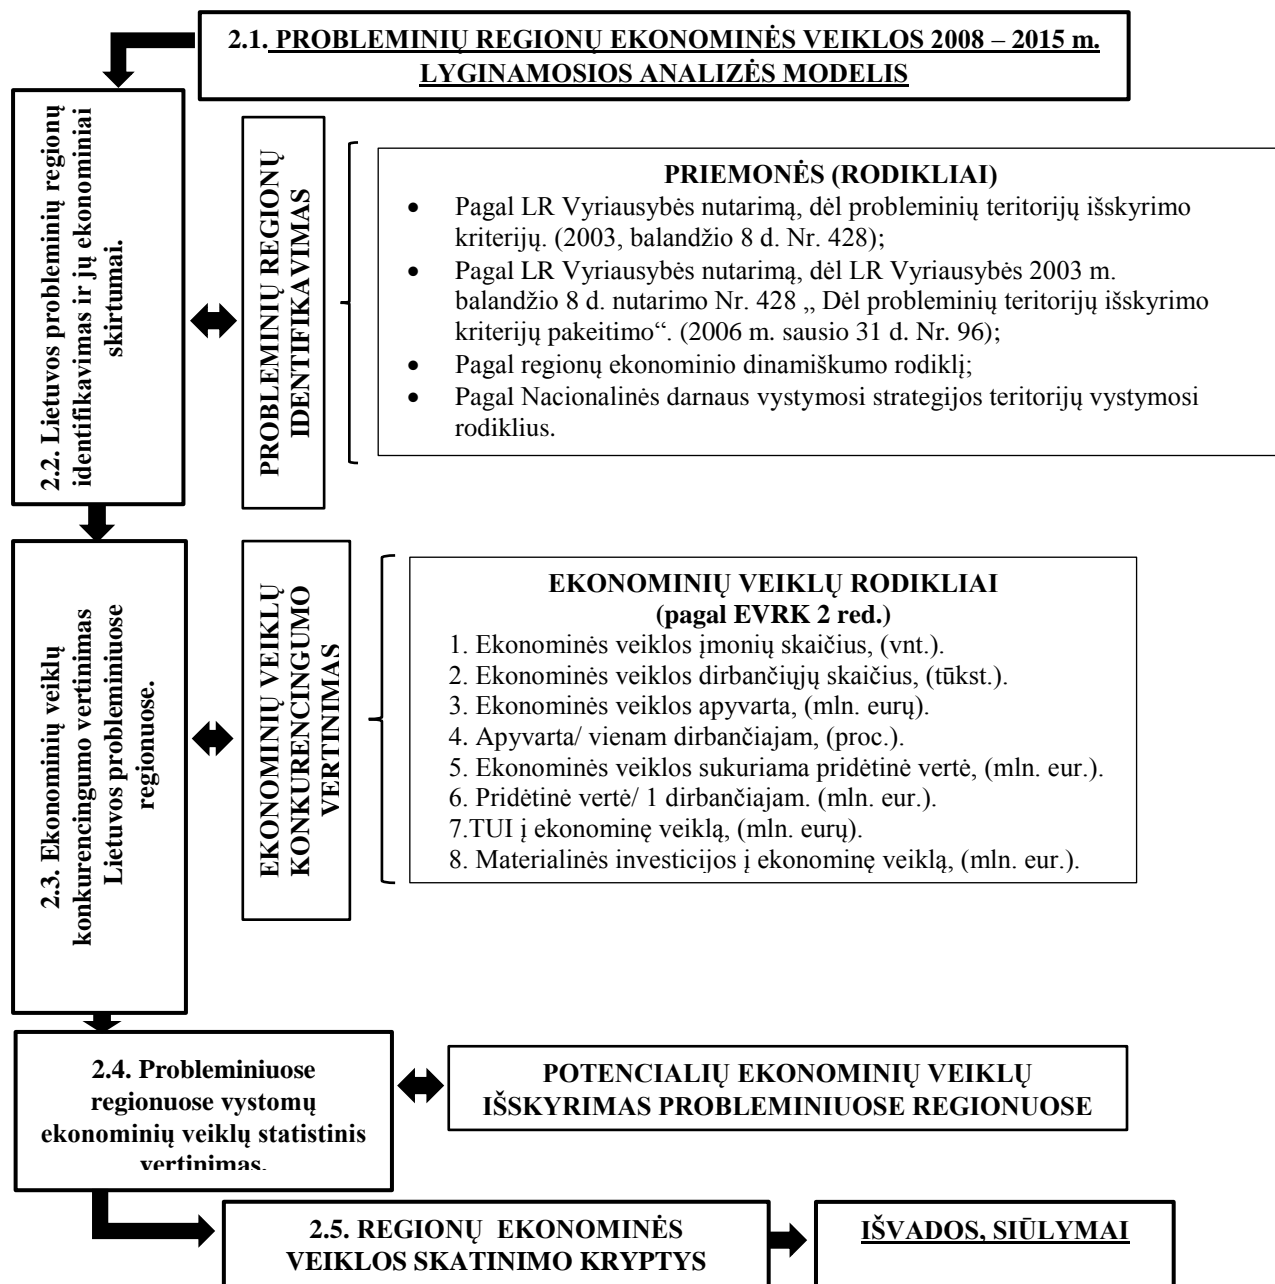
2.1. PROBLEMINIŲ REGIONŲ EKONOMINĖS VEIKLOS 2008 – 2015 m. LYGINAMOSIOS ANALIZĖS MODELIS

2.2. Lietuvos probleminių regionų identifikavimas ir jų ekonominiai skirtumai.

PROBLEMINIŲ REGIONŲ IDENTIFIKAVIMAS

PRIEMONĖS (RODIKLIAI)
- Pagal LR Vyriausybės nutarimą, dėl probleminių teritorijų išskyrimo kriterijų. (2003, balandžio 8 d. Nr. 428);
- Pagal LR Vyriausybės nutarimą, dėl LR Vyriausybės 2003 m. balandžio 8 d. nutarimo Nr. 428 „ Dėl probleminių teritorijų išskyrimo kriterijų pakeitimo". (2006 m. sausio 31 d. Nr. 96);
- Pagal regionų ekonominio dinamiškumo rodiklį;
- Pagal Nacionalinės darnaus vystymosi strategijos teritorijų vystymosi rodiklius.

2.3. Ekonominių veiklų konkurencingumo vertinimas Lietuvos probleminiuose regionuose.

EKONOMINIŲ VEIKLŲ KONKURENCINGUMO VERTINIMAS

EKONOMINIŲ VEIKLŲ RODIKLIAI
(pagal EVRK 2 red.)
1. Ekonominės veiklos įmonių skaičius, (vnt.).
2. Ekonominės veiklos dirbančiųjų skaičius, (tūkst.).
3. Ekonominės veiklos apyvarta, (mln. eurų).
4. Apyvarta/ vienam dirbančiajam, (proc.).
5. Ekonominės veiklos sukuriama pridėtinė vertė, (mln. eur.).
6. Pridėtinė vertė/ 1 dirbančiajam. (mln. eur.).
7.TUI į ekonominę veiklą, (mln. eurų).
8. Materialinės investicijos į ekonominę veiklą, (mln. eur.).

2.4. Probleminiuose regionuose vystomų ekonominių veiklų statistinis vertinimas.

POTENCIALIŲ EKONOMINIŲ VEIKLŲ IŠSKYRIMAS PROBLEMINIUOSE REGIONUOSE

2.5. REGIONŲ EKONOMINĖS VEIKLOS SKATINIMO KRYPTYS

IŠVADOS, SIŪLYMAI